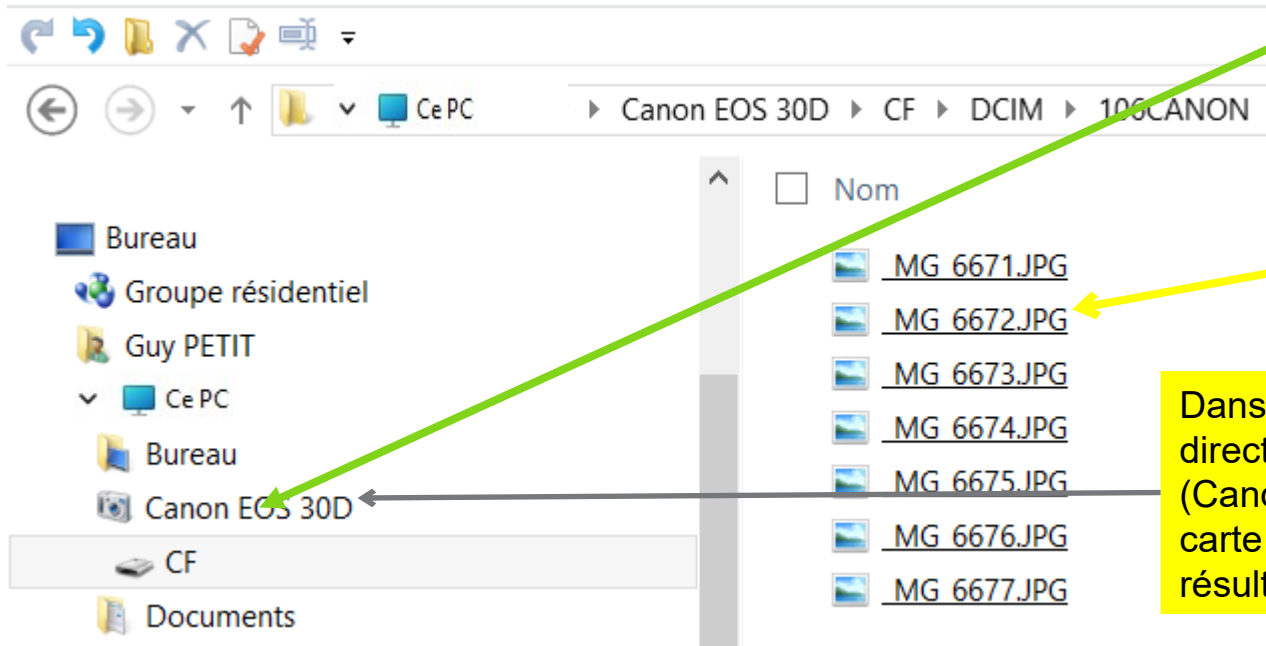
Ce PC ▸ Canon EOS 30D ▸ CF ▸ DCIM ▸ 106CANON

Nom

Bureau
Groupe résidentiel
Guy PETIT
Ce PC
Bureau
Canon EOS 30D
CF
Documents

_MG_6671.JPG
_MG_6672.JPG
_MG_6673.JPG
_MG_6674.JPG
_MG_6675.JPG
_MG_6676.JPG
_MG_6677.JPG

Dans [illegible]
direct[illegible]
(Cano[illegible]
carte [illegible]
résult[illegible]